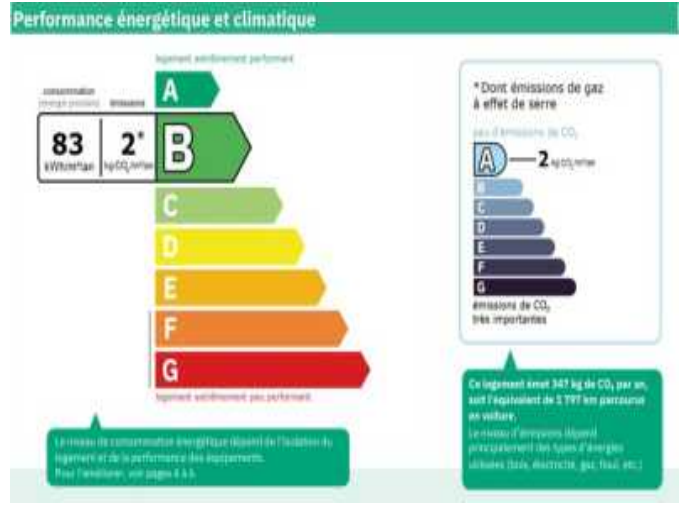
Performance énergétique et climatique

logement extrêmement performant

consommation (énergie primaire)

émissions

83
kWh/m²/an

2*
kg CO₂/m²/an

A

B

C

D

E

F

G

logement extrêmement peu performant

* Dont émissions de gaz à effet de serre

peu d'émissions de CO₂

A

2 kg CO₂/m²/an

B

C

D

E

F

G

émissions de CO₂ très importantes

Le niveau de consommation énergétique dépend de l'isolation du logement et de la performance des équipements. Pour l'améliorer, voir pages 4 à 6.

Ce logement émet 347 kg de CO₂ par an, soit l'équivalent de 1 797 km parcourus en voiture. Le niveau d'émissions dépend principalement des types d'énergies utilisées (bois, électricité, gaz, fioul, etc.)